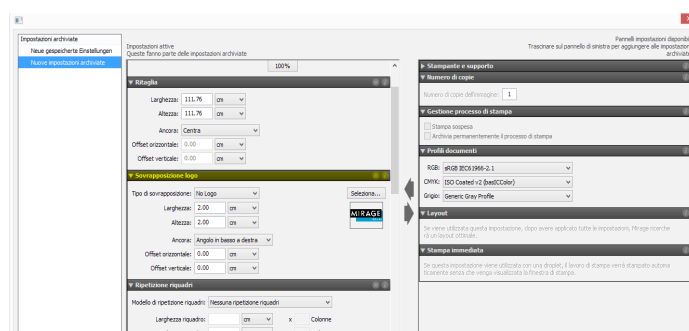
Impostazioni archiviate
Neue gespeicherte Einstellungen
Nuove impostazioni archiviate

Impostazioni attive
Queste fanno parte delle impostazioni archiviate

100%

▼ Ritaglio
Larghezza: 111.76 cm
Altezza: 111.76 cm
Ancora: Centra
Offset orizzontale: 0.00 cm
Offset verticale: 0.00 cm

▼ Sovrapposizione logo
Tipo di sovrapposizione: No Logo
Seleziona...
Larghezza: 2.00 cm
Altezza: 2.00 cm
MIRAGE
Ancora: Angolo in basso a destra
Offset orizzontale: 0.00 cm
Offset verticale: 0.00 cm

▼ Ripetizione riquadri
Modello di ripetizione riquadri: Nessuna ripetizione riquadri
Larghezza riquadro: cm x Colonne

Pannelli impostazioni disponibi
Trascinare sul pannello di sinistra per aggiungere alle impostazio archiviat

▶ Stampante e supporto
▼ Numero di copie
Numero di copie dell'immagine: 1

▼ Gestione processo di stampa
Stampa sospesa
Archivia permanentemente il processo di stampa

▼ Profili documenti
RGB: sRGB IEC61966-2.1
CMYK: ISO Coated v2 (basICColor)
Grigio: Generic Gray Profile

▼ Layout
Se viene utilizzata questa impostazione, dopo avere applicato tutte le impostazioni, Mirage ricerche ri un layout ottimale.

▼ Stampa immediata
Se questa impostazione viene utilizzata con una droplet, il lavoro di stampa verrà stampato automa ticamente senza che venga visualizzata la finestra di stampa.